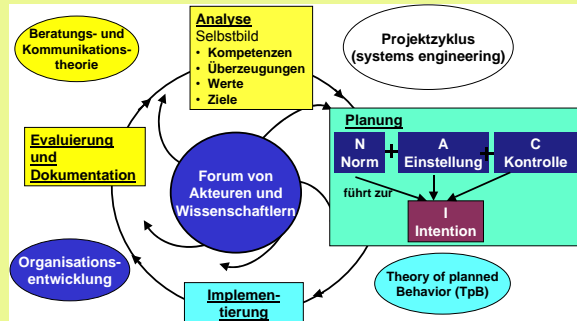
Beratungs- und Kommunikationstheorie

Analyse
Selbstbild
• Kompetenzen
• Überzeugungen
• Werte
• Ziele

Projektzyklus (systems engineering)

Evaluierung und Dokumentation

Forum von Akteuren und Wissenschaftlern

Planung

N
Norm

+

A
Einstellung

+

C
Kontrolle

führt zur

I
Intention

Organisationsentwicklung

Implementierung

Theory of planned Behavior (TpB)